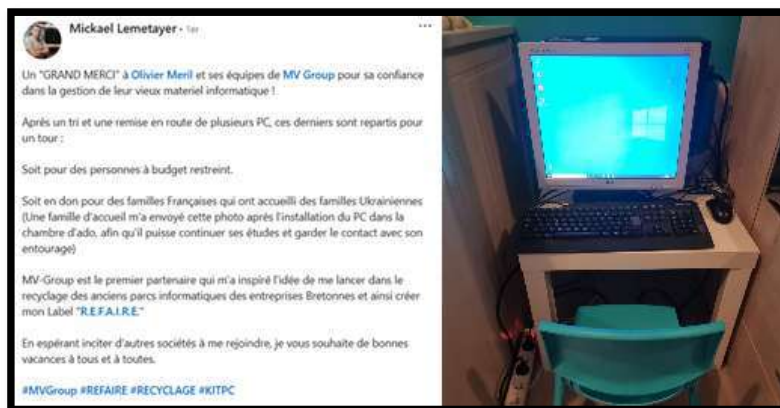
Mickael Lemetayer • 1er

Un "GRAND MERCI" à Olivier Meril et ses équipes de MV Group pour sa confiance dans la gestion de leur vieux materiel informatique !

Après un tri et une remise en route de plusieurs PC, ces derniers sont repartis pour un tour :

Soit pour des personnes à budget restreint.

Soit en don pour des familles Françaises qui ont accueilli des familles Ukrainiennes (Une famille d'accueil m'a envoyé cette photo après l'installation du PC dans la chambre d'ado, afin qu'il puisse continuer ses études et garder le contact avec son entourage)

MV-Group est le premier partenaire qui m'a inspiré l'idée de me lancer dans le recyclage des anciens parcs informatiques des entreprises Bretonnes et ainsi créer mon Label "R.E.F.A.I.R.E."

En espérant inciter d'autres sociétés à me rejoindre, je vous souhaite de bonnes vacances à tous et à toutes.

#MVGroup #REFAIRE #RECYCLAGE #KITPC